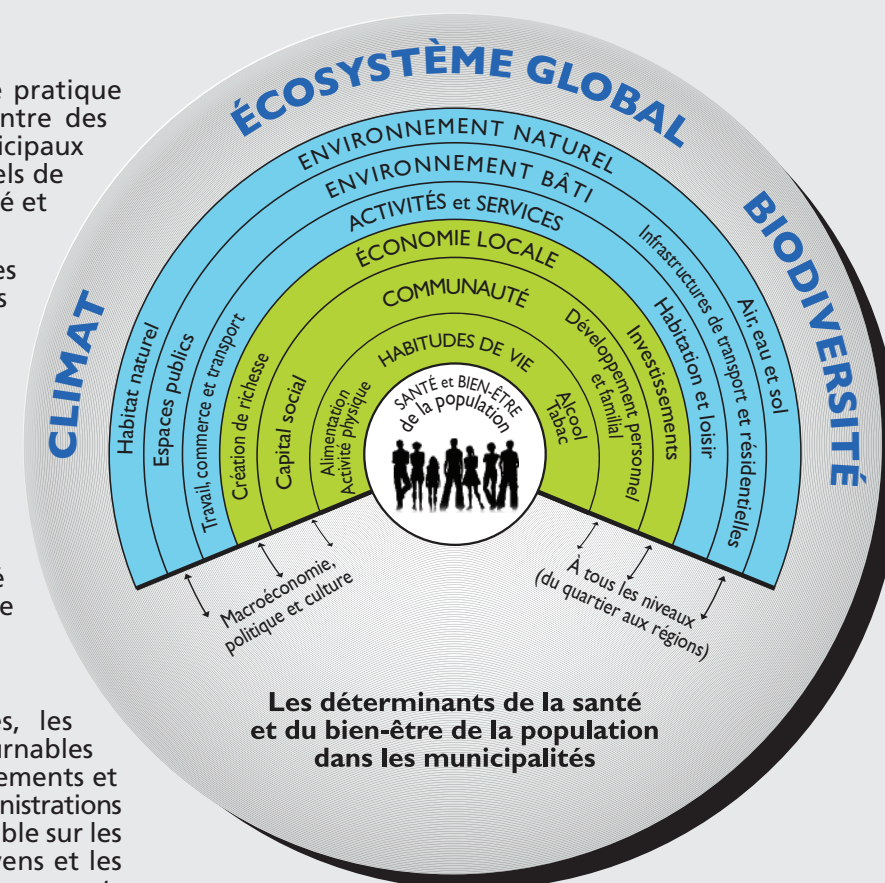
e pratique
ntre des
icipaux
els de
é et

es
s

e
e

es, les
urnables
ements et
nistrations
ble sur les
ens et les

ÉCOSYSTÈME GLOBAL
CLIMAT
BIODIVERSITÉ
ENVIRONNEMENT NATUREL
ENVIRONNEMENT BÂTI
ACTIVITÉS et SERVICES
ÉCONOMIE LOCALE
COMMUNAUTÉ
HABITUDES DE VIE
SANTÉ et BIEN-ÊTRE de la population

Habitat naturel
Espaces publics
Travail, commerce et transport
Création de richesse
Capital social
Alimentation
Activité physique
Alcool
Tabac
Développement personnel et familial
Investissements
Habitation et loisir
Infrastructures de transport et résidentielles
Air, eau et sol

Macroéconomie, politique et culture
À tous les niveaux (du quartier aux régions)

Les déterminants de la santé et du bien-être de la population dans les municipalités